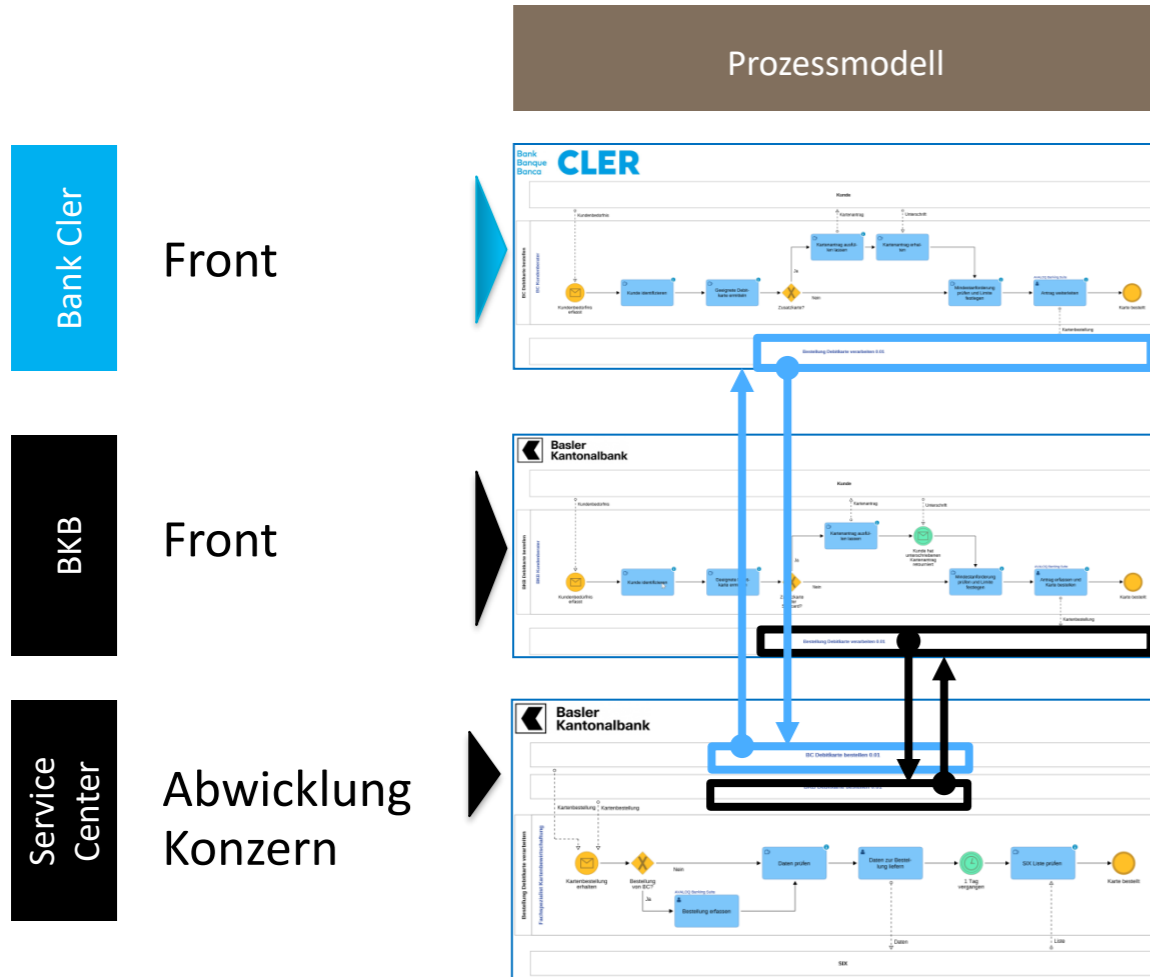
Prozessmodell

Bank Cler

Front

Bank
Banque
Banca
CLER

Kunde

Kundenbedürfnis

Kartenantrag

Unterschrift

Kartenantrag ausfüllen lassen

Kartenantrag erhalten

Ja

Kundenbedürfnis erfasst

Kunde identifizieren

Geeignete Debitkarte ermitteln

Zusatzkarte?

Nein

Mindestanforderung prüfen und Limite festlegen

Antrag weiterleiten

Karte bestellt

Kartenbestellung

Bestellung Debitkarte verarbeiten 0.01

BKB

Front

Basler
Kantonalbank

Kunde

Kundenbedürfnis

Kartenantrag

Unterschrift

Kartenantrag ausfüllen lassen

Kunde hat unterschriebenen Kartenantrag retourniert

Ja

Kundenbedürfnis erfasst

Kunde identifizieren

Geeignete Debitkarte ermitteln

Zusatzkarte?

Nein

Mindestanforderung prüfen und Limite festlegen

Antrag erfassen und Karte bestellen

Karte bestellt

Kartenbestellung

Bestellung Debitkarte verarbeiten 0.01

Service Center

Abwicklung Konzern

Basler
Kantonalbank

BC Debitkarte bestellen 0.01

Kartenbestellung

Kartenbestellung

Kartenbestellung erhalten

Bestellung von BC?

Nein

Ja

Bestellung erfassen

Daten prüfen

Daten zur Bestellung liefern

1 Tag vergangen

SIX Liste prüfen

Karte bestellt

Daten

Liste

SIX